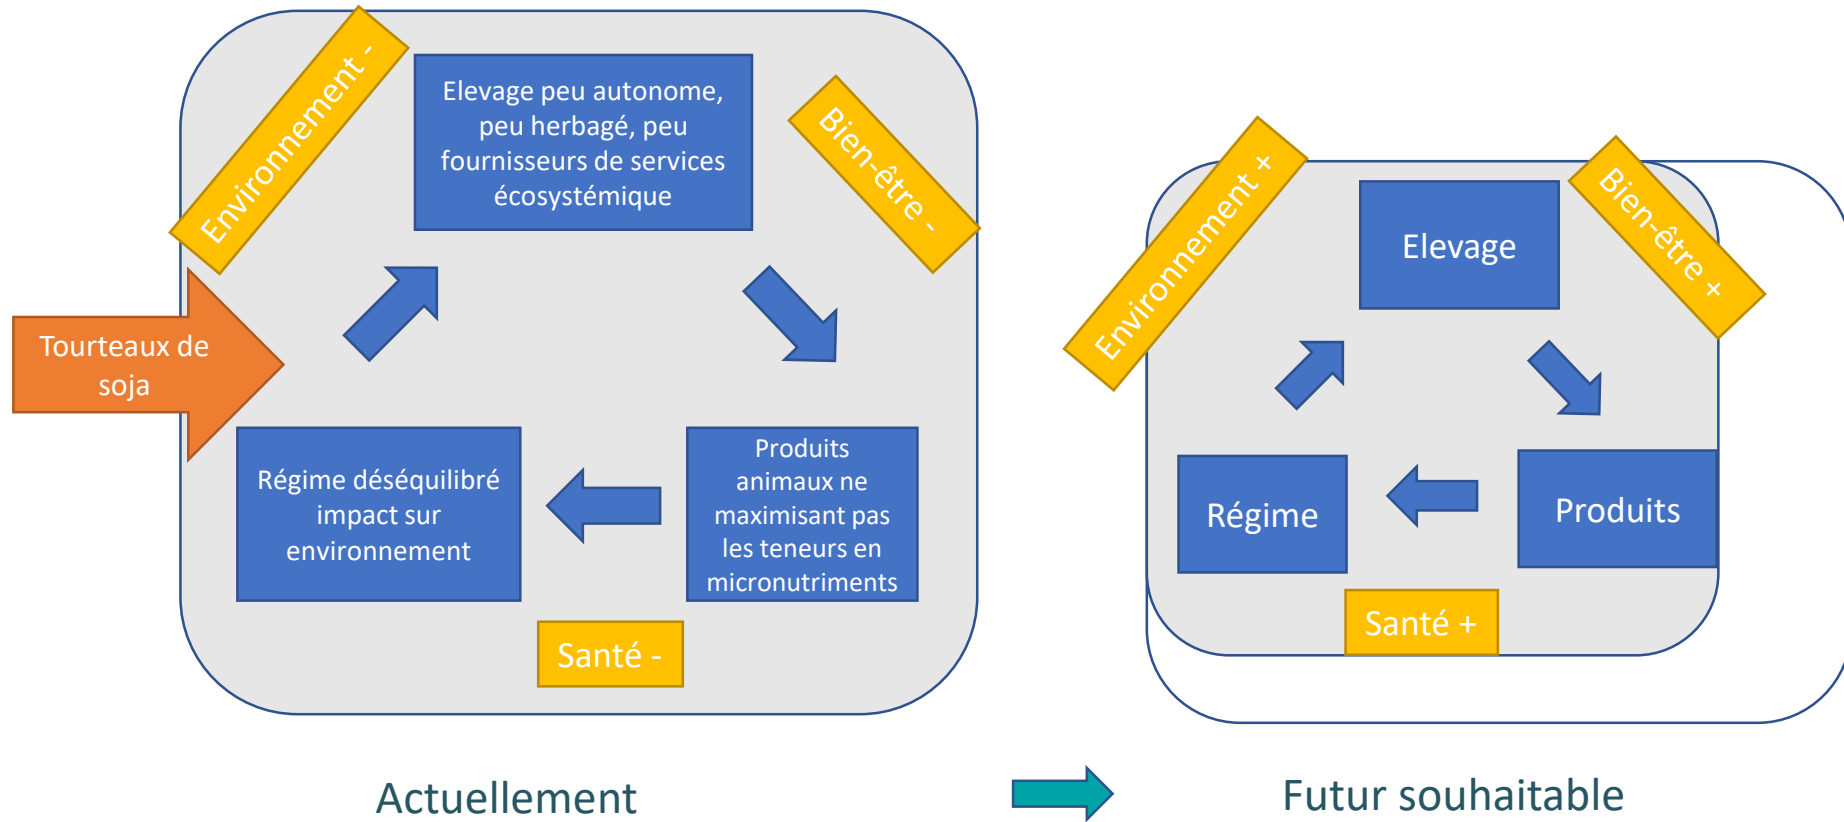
Environnement -

Elevage peu autonome, peu herbagé, peu fournisseurs de services écosystémique

Bien-être -

Tourteaux de soja

Régime déséquilibré impact sur environnement

Produits animaux ne maximisant pas les teneurs en micronutriments

Santé -

Actuellement

Environnement +

Elevage

Bien-être +

Régime

Produits

Santé +

Futur souhaitable